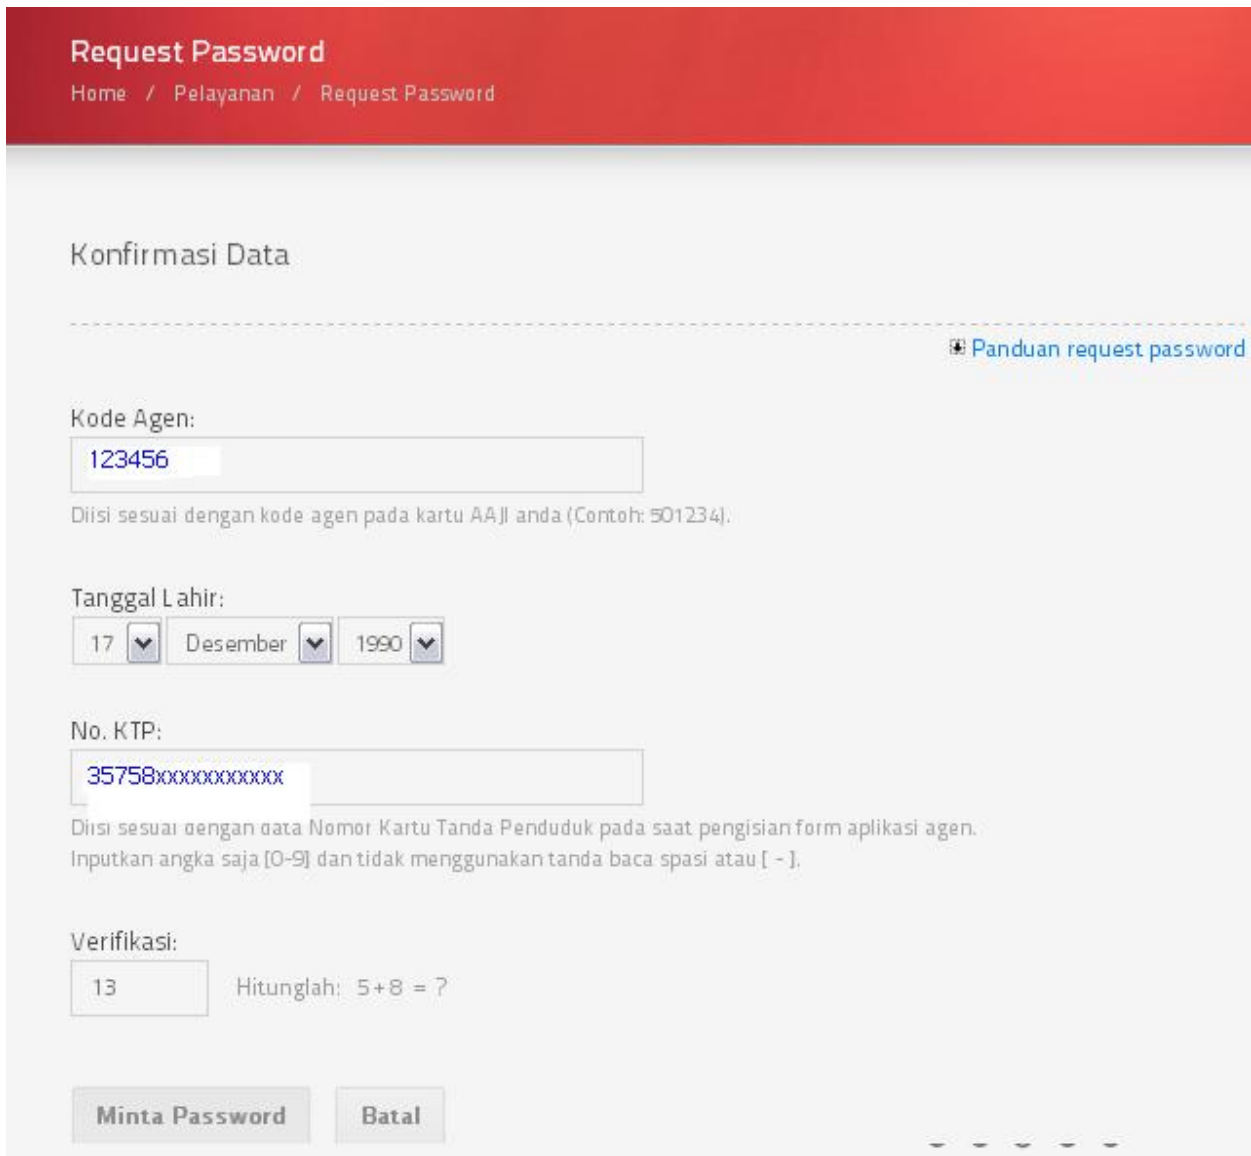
Request Password

Home / Pelayanan / Request Password

Konfirmasi Data

Panduan request password

Kode Agen:

123456

Diisi sesuai dengan kode agen pada kartu AAJI anda (Contoh: 501234).

Tanggal Lahir:

17 Desember 1990

No. KTP:

35758xxxxxxxxxxx

Diisi sesuai dengan data Nomor Kartu Tanda Penduduk pada saat pengisian form aplikasi agen. Inputkan angka saja [0-9] dan tidak menggunakan tanda baca spasi atau [ - ].

Verifikasi:

13 Hitunglah: 5+8 = ?

Minta Password Batal